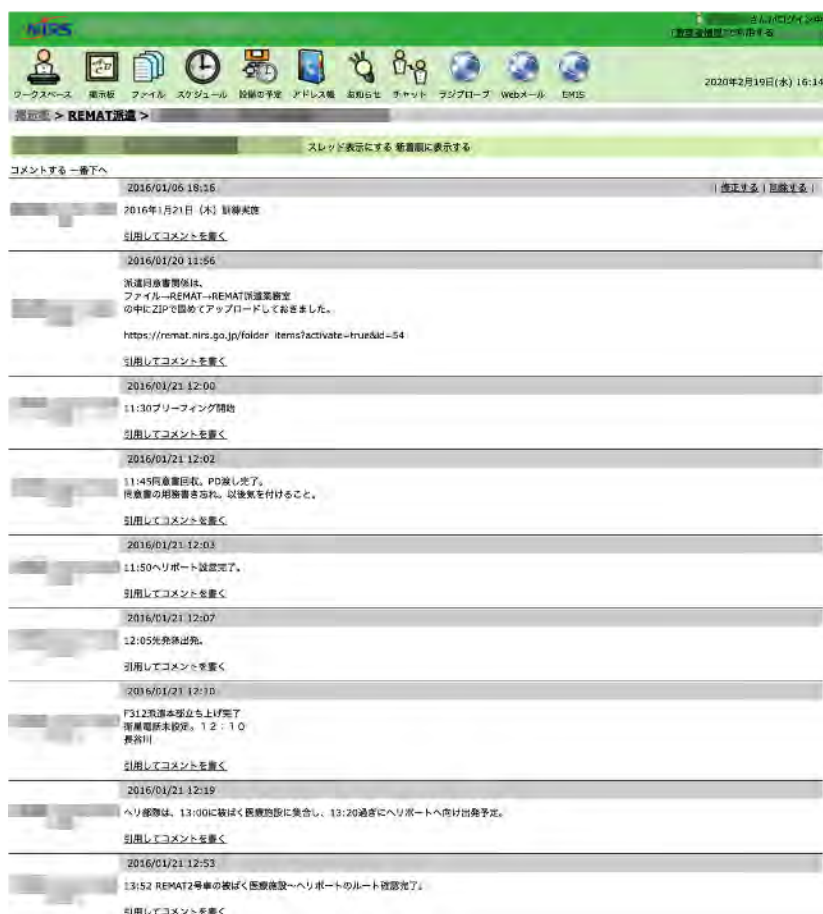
NIRS

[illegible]さんがログイン中
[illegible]

ワークスペース 掲示板 ファイル スケジュール 設備の予定 アドレス帳 お知らせ チャット ラジプローブ Webメール EMIS

2020年2月19日(水) 16:14

掲示板 > REMAT派遣 > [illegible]

スレッド表示にする 新着順に表示する

コメントする 一番下へ

2016/01/06 18:16
| 修正する | 削除する |

2016年1月21日（木）訓練実施

引用してコメントを書く

2016/01/20 11:56

派遣同意書関係は、
ファイル→REMAT→REMAT派遣業務室
の中にZIPで固めてアップロードしておきました。

https://remat.nirs.go.jp/folder_items?activate=true&id=54

引用してコメントを書く

2016/01/21 12:00

11:30ブリーフィング開始

引用してコメントを書く

2016/01/21 12:02

11:45同意書回収。PD渡し完了。
同意書の用紙書き忘れ。以後気を付けること。

引用してコメントを書く

2016/01/21 12:03

11:50ヘリポート設営完了。

引用してコメントを書く

2016/01/21 12:07

12:05先発隊出発。

引用してコメントを書く

2016/01/21 12:10

F312派遣本部立ち上げ完了
衛星電話未設定。１２：１０
長谷川

引用してコメントを書く

2016/01/21 12:19

ヘリ部隊は、13:00に被ばく医療施設に集合し、13:20過ぎにヘリポートへ向け出発予定。

引用してコメントを書く

2016/01/21 12:53

13:52 REMAT2号車の被ばく医療施設～ヘリポートのルート確認完了。

引用してコメントを書く